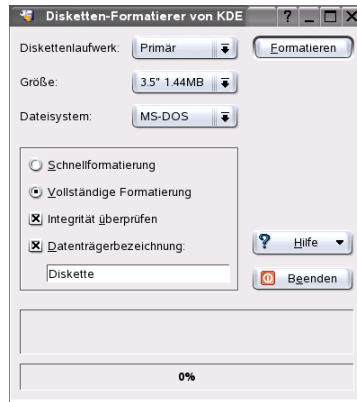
Disketten-Formatierer von KDE ? _ □ X

Diskettenlaufwerk: Primär

Formatieren

Größe: 3.5" 1.44MB

Dateisystem: MS-DOS

Schnellformatierung

Vollständige Formatierung

Integrität überprüfen

Datenträgerbezeichnung:

Diskette

Hilfe

Beenden

0%